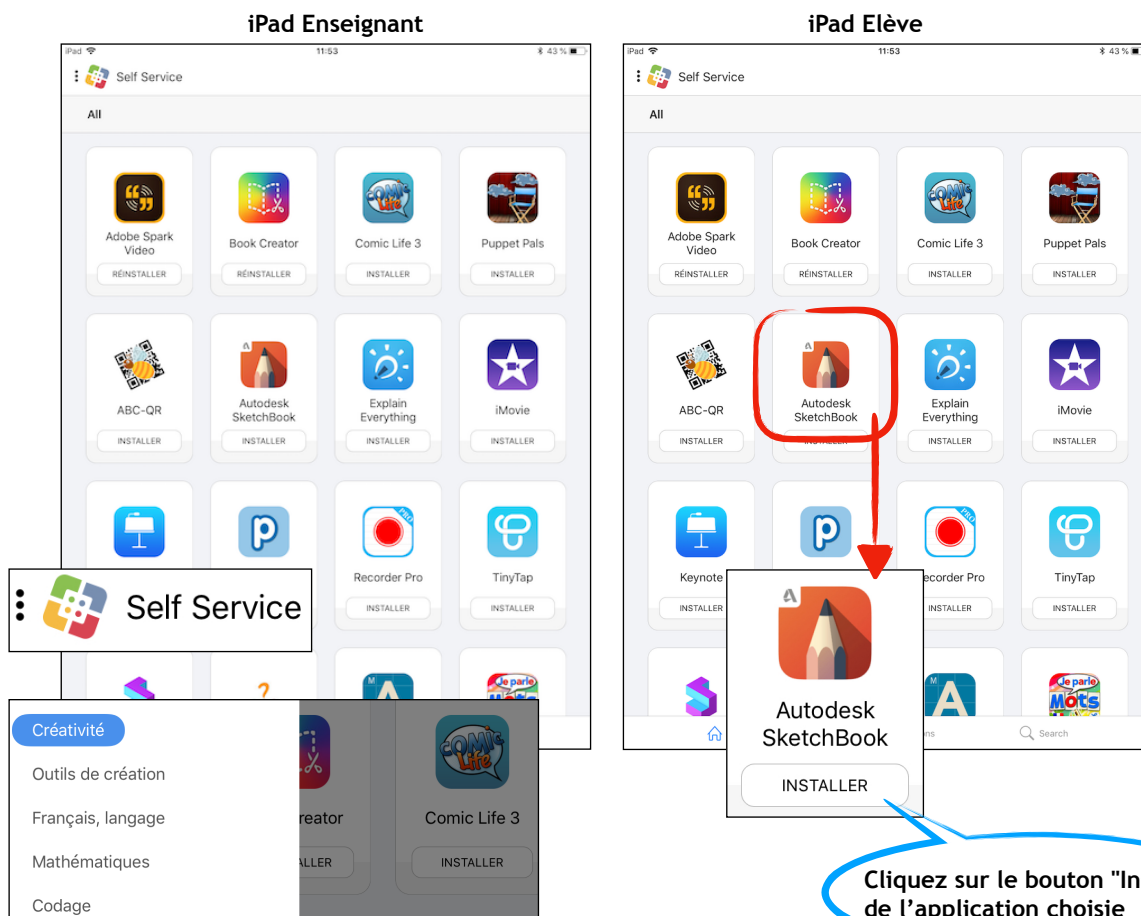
iPad Enseignant

iPad 11:53 43 %

Self Service

All

Adobe Spark Video
RÉINSTALLER

Book Creator
RÉINSTALLER

Comic Life 3
INSTALLER

Puppet Pals
INSTALLER

ABC-QR
INSTALLER

Autodesk SketchBook
INSTALLER

Explain Everything
INSTALLER

iMovie
INSTALLER

Recorder Pro
INSTALLER

TinyTap
INSTALLER

Self Service

Créativité
Outils de création
Français, langage
Mathématiques
Codage

reator
LLER

Comic Life 3
INSTALLER

iPad Elève

iPad 11:53 43 %

Self Service

All

Adobe Spark Video
RÉINSTALLER

Book Creator
RÉINSTALLER

Comic Life 3
INSTALLER

Puppet Pals
INSTALLER

ABC-QR
INSTALLER

Autodesk SketchBook

Explain Everything
INSTALLER

iMovie
INSTALLER

Keynote
INSTALLER

ecorder Pro
INSTALLER

TinyTap
INSTALLER

Autodesk SketchBook
INSTALLER

ns
Search

Cliquez sur le bouton "In
de l'application choisie